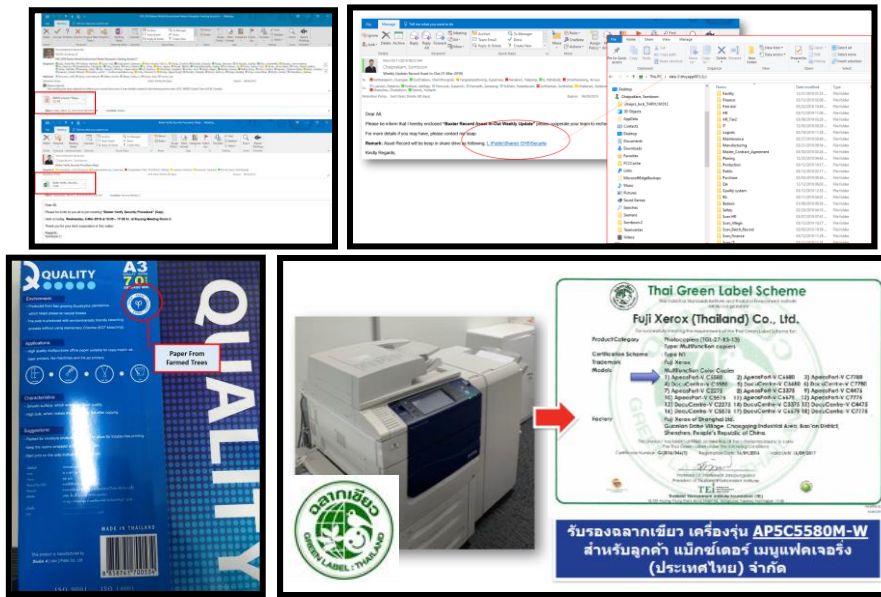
Dear All,

Please be inform that I hereby enclosed "Raster Record Asset in Our Weekly Update" please cooperate your team to ...

For more details if you have, please contact me asap.

Remark: Asset Record will be keep in share drive as following: I:\Public\Shared Drive\Security

Kindly Regards,

QUALITY A3

Environment

Applications

Characteristics

Suggestions

Paper From Farmed Trees

MADE IN THAILAND

Thai Green Label Scheme

Fuji Xerox (Thailand) Co., Ltd.

Product Category Photocopiers

Type Multifunction Copiers

Trademark

Models Multifunction Color Copies

1) ApeosPort-V C5580 2) ApeosPort-V C6680 3) ApeosPort-V C7780
4) DocuCentre-V C5580 5) DocuCentre-V C6680 6) DocuCentre-V C7780
7) ApeosPort-V C3373 8) ApeosPort-V C3375 9) ApeosPort-V C4475
10) ApeosPort-V C5575 11) ApeosPort-V C6675 12) ApeosPort-V C7775
13) DocuCentre-V C3373 14) DocuCentre-V C3375 15) DocuCentre-V C4475
16) DocuCentre-V C5575 17) DocuCentre-V C6675 18) DocuCentre-V C7775

Factory Fuji Xerox of Shanghai Ltd.
Guoxian Sister Village, Chonggang Industrial Area, Baoshan District, Shanghai, People's Republic of China

ฉลากเขียว GREEN LABEL THAILAND

รับรองฉลากเขียว เครื่องรุ่น AP5C5580M-W
สำหรับลูกค้า แม็กซ์เดอร์ เมนูแฟคเจอริ่ง (ประเทศไทย) จำกัด